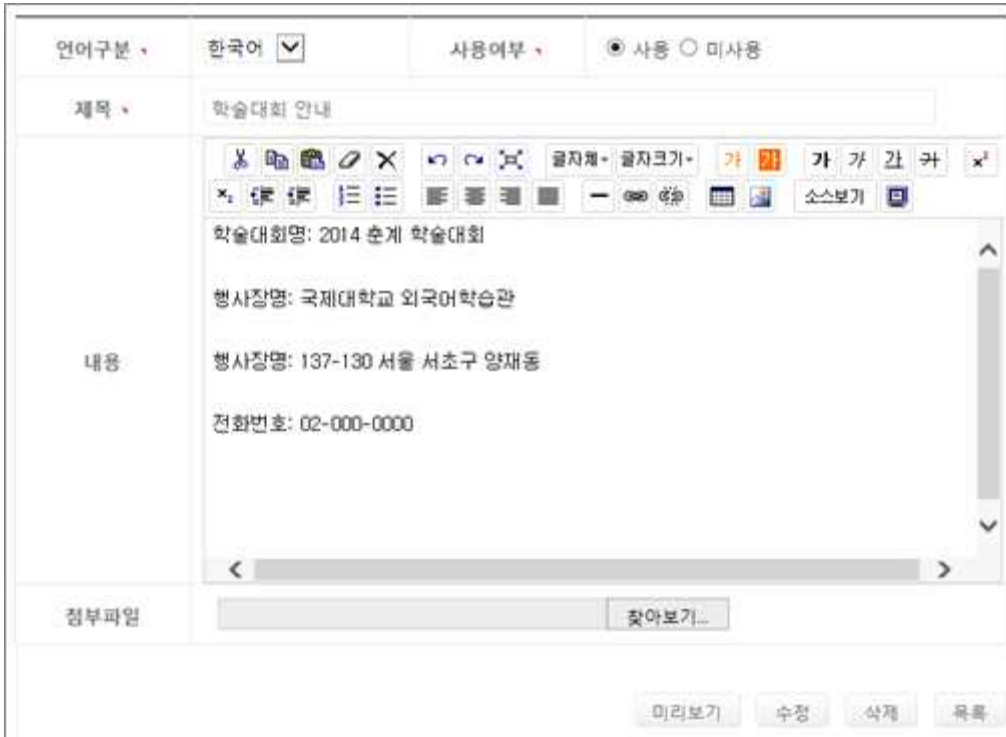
| 언어구분 • | 한국어 | 사용여부 • | ◉ 사용 ○ 미사용 |
|---|---|---|---|
| 제목 • | 학술대회 안내 | | |
| 내용 | 글자체 글자크기 가 가 가 가 가 가 $x^2$ $x_2$ 소스보기<br><br>학술대회명: 2014 춘계 학술대회<br><br>행사장명: 국제대학교 외국어학습관<br><br>행사장명: 137-130 서울 서초구 양재동<br><br>전화번호: 02-000-0000 | | |
| 첨부파일 | 찾아보기... | | |

미리보기 수정 삭제 목록